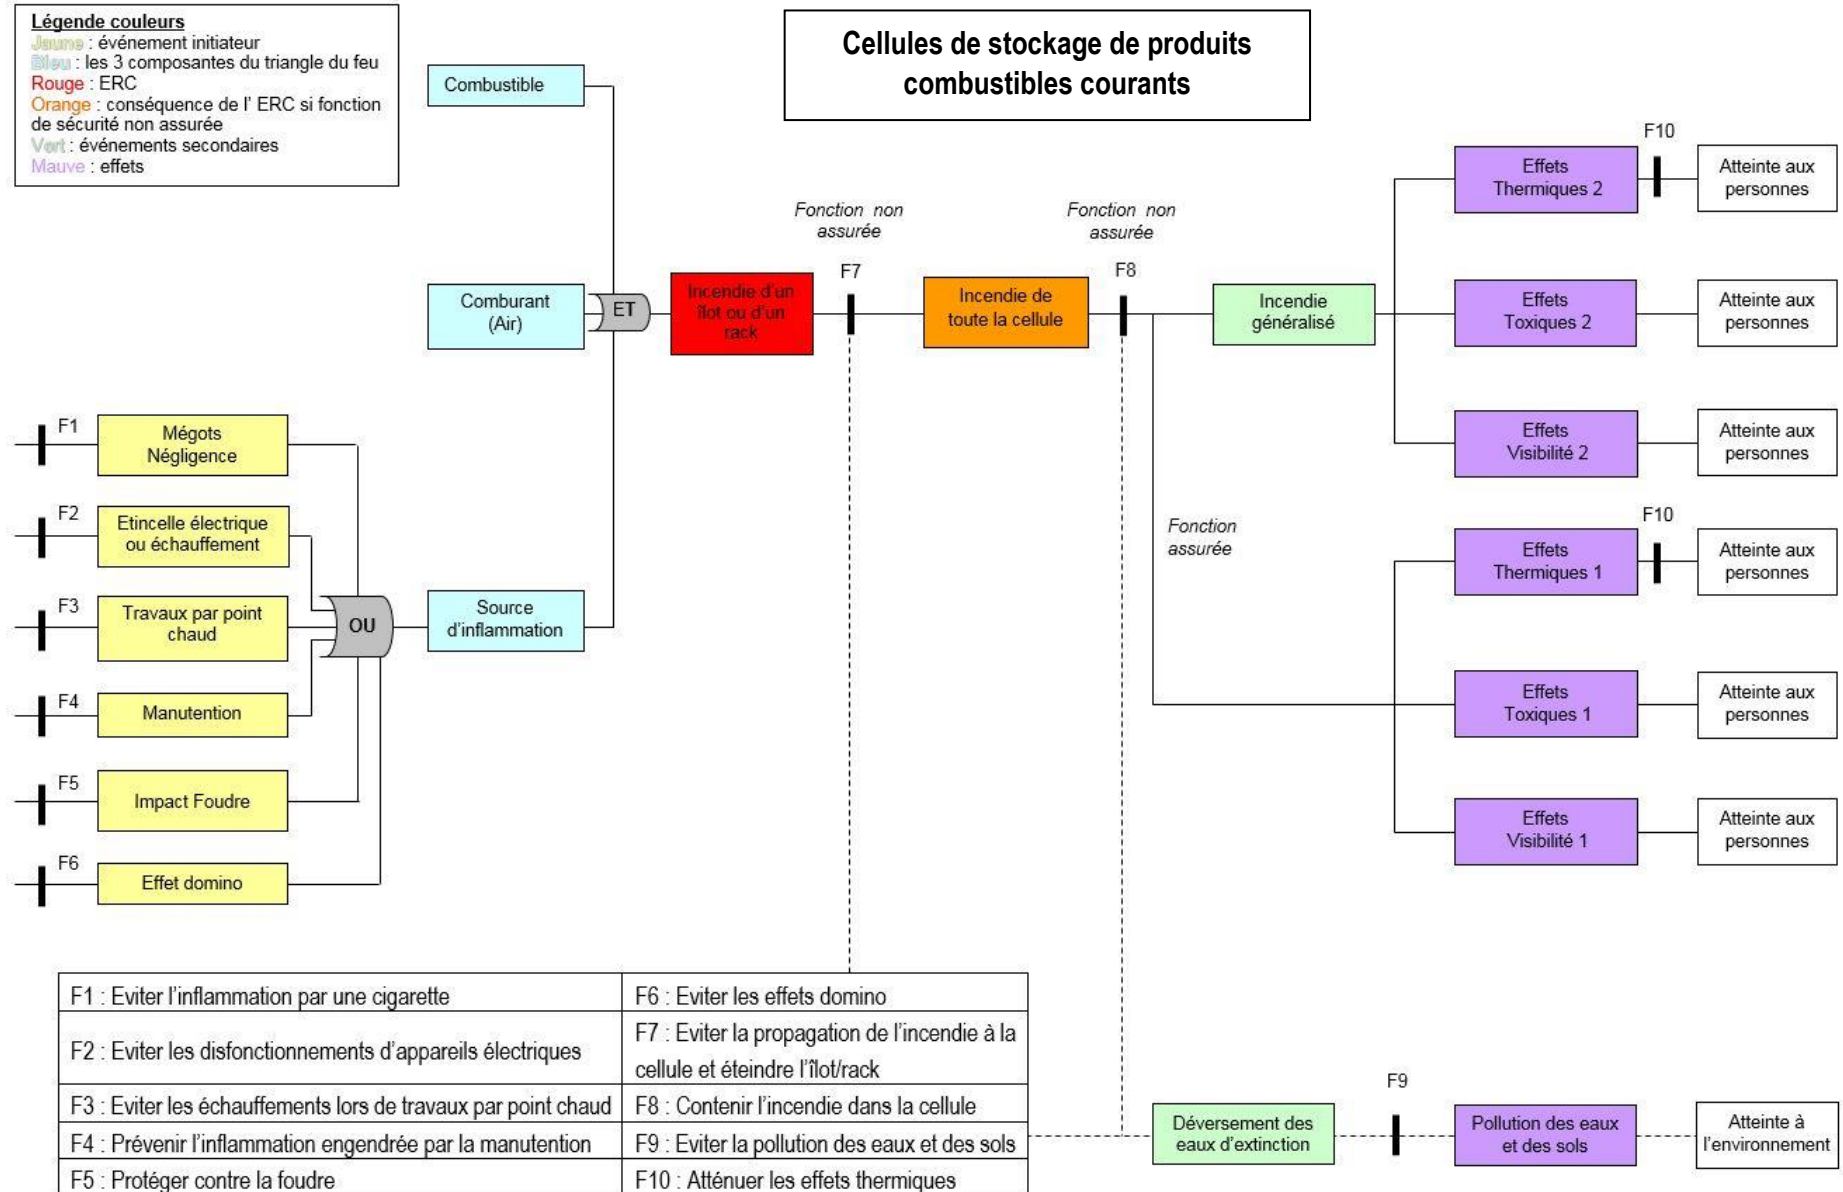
Légende couleurs
Jaune : événement initiateur
Bleu : les 3 composantes du triangle du feu
Rouge : ERC
Orange : conséquence de l' ERC si fonction de sécurité non assurée
Vert : événements secondaires
Mauve : effets

Cellules de stockage de produits combustibles courants

Combustible

Comburant (Air)

ET

Incendie d'un îlot ou d'un rack

Fonction non assurée

F7

Incendie de toute la cellule

Fonction non assurée

F8

Incendie généralisé

F10

Effets Thermiques 2

Atteinte aux personnes

Effets Toxiques 2

Atteinte aux personnes

Effets Visibilité 2

Atteinte aux personnes

F1

Mégots Négligence

F2

Etincelle électrique ou échauffement

F3

Travaux par point chaud

OU

Source d'inflammation

F4

Manutention

F5

Impact Foudre

F6

Effet domino

Fonction assurée

F10

Effets Thermiques 1

Atteinte aux personnes

Effets Toxiques 1

Atteinte aux personnes

Effets Visibilité 1

Atteinte aux personnes

| F1 : Eviter l'inflammation par une cigarette | F6 : Eviter les effets domino |
|---|---|
| F2 : Eviter les disfonctionnements d'appareils électriques | F7 : Eviter la propagation de l'incendie à la cellule et éteindre l'îlot/rack |
| F3 : Eviter les échauffements lors de travaux par point chaud | F8 : Contenir l'incendie dans la cellule |
| F4 : Prévenir l'inflammation engendrée par la manutention | F9 : Eviter la pollution des eaux et des sols |
| F5 : Protéger contre la foudre | F10 : Atténuer les effets thermiques |

Déversement des eaux d'extinction

F9

Pollution des eaux et des sols

Atteinte à l'environnement